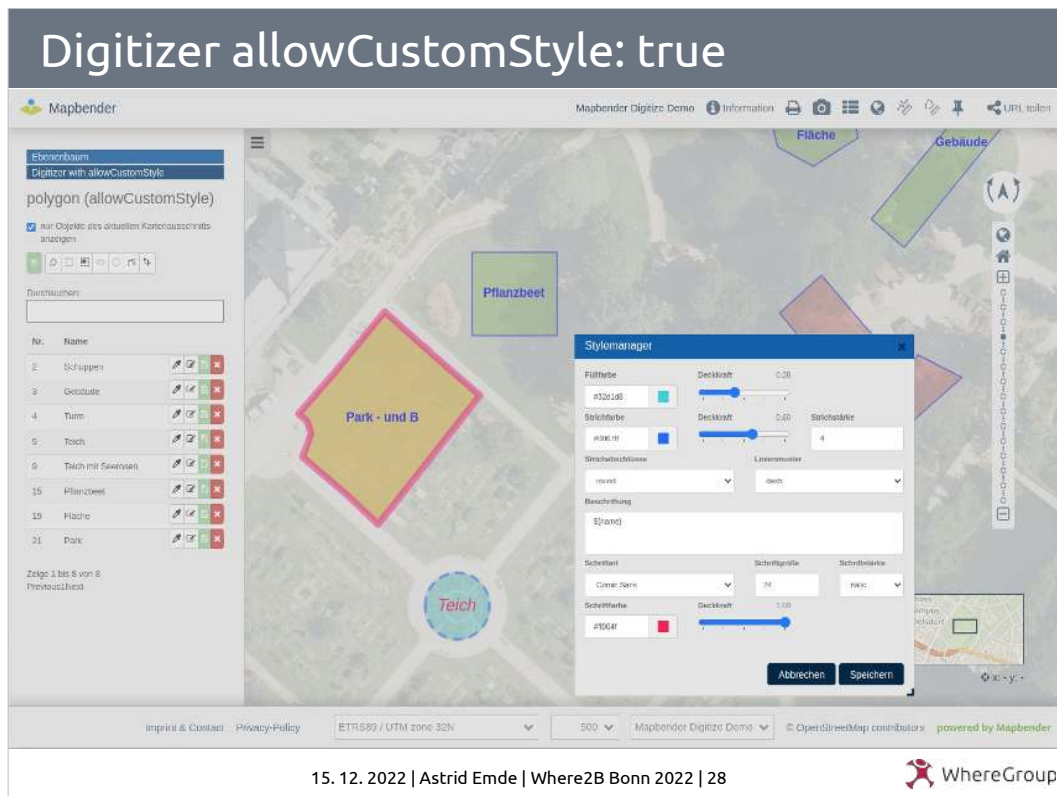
Digitizer allowCustomStyle: true

Mapbender

Mapbender Digitize Demo Information URL teilen

Ebenenbaum
Digitizer with allowCustomStyle

polygon (allowCustomStyle)

nur Objekte des aktuellen Kartenausschnitts anzeigen

Durchsuchen:

| Nr. | Name |
|---|---|
| 2 | Schuppen |
| 3 | Gebäude |
| 4 | Turm |
| 5 | Teich |
| 9 | Teich mit Seerosen |
| 15 | Pflanzbeet |
| 19 | Fläche |
| 31 | Park |

Zeige 1 bis 8 von 8
Previous1Next

Fläche
Gebäude
Pflanzbeet
Park - und B
Teich

Stylemanager

Füllfarbe
#32e1d8
Deckkraft 0.38

Strichfarbe
#3b81ff
Deckkraft 0.60
Strichstärke
4

Strichabschlüsse
round
Linienmuster
dash

Beschriftung
${name}

Schriftart
Comic Sans
Schriftgröße
24
Schriftstärke
italic

Schriftfarbe
#f004ff
Deckkraft 1.00

Abbrechen Speichern

x: - y: -

Imprint & Contact Privacy-Policy ETRS89 / UTM zone 32N 500 Mapbender Digitize Demo © OpenStreetMap contributors powered by Mapbender

15. 12. 2022 | Astrid Emde | Where2B Bonn 2022 | 28

WhereGroup